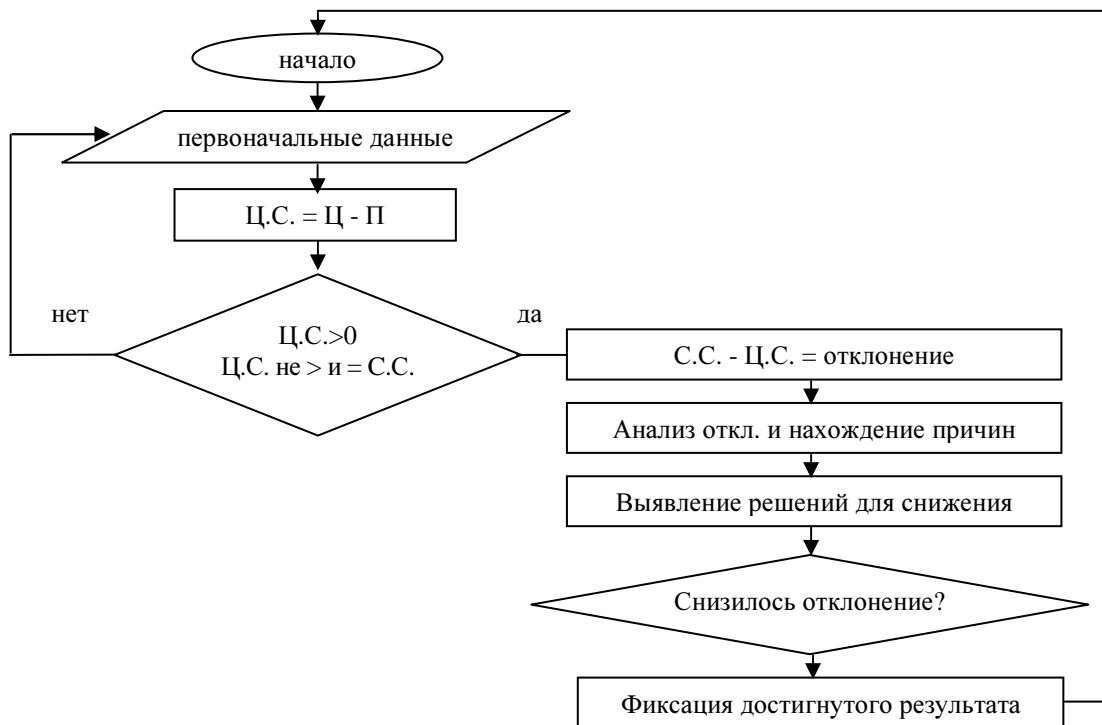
начало

первоначальные данные

Ц.С. = Ц - П

нет

да

Ц.С.>0
Ц.С. не > и = С.С.

С.С. - Ц.С. = отклонение

Анализ откл. и нахождение причин

Выявление решений для снижения

Снизилось отклонение?

Фиксация достигнутого результата